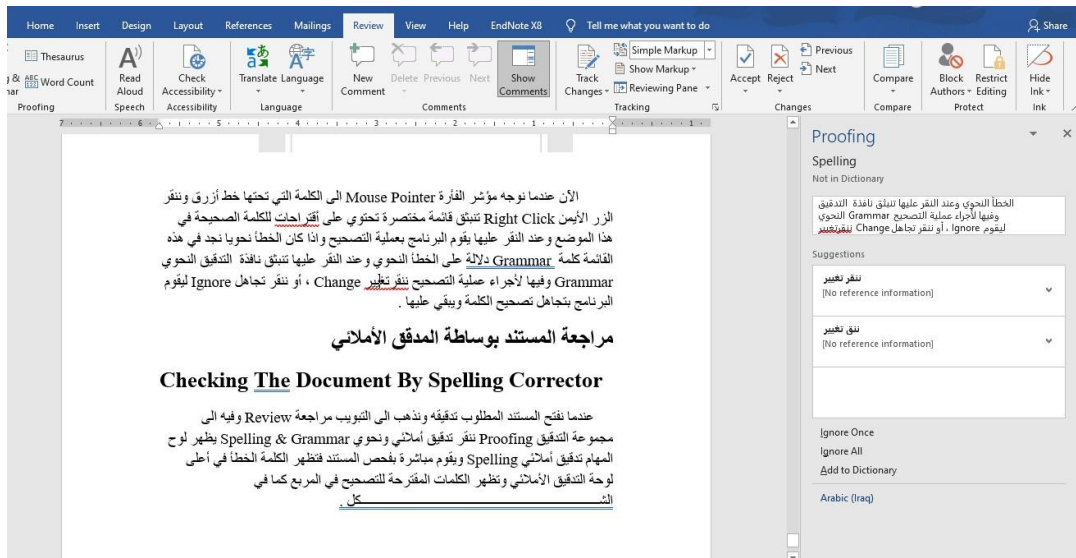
Home Insert Design Layout References Mailings Review View Help EndNote X8 Tell me what you want to do Share

Thesaurus
Word Count
Proofing
Read Aloud
Speech
Check Accessibility
Accessibility
Translate Language
Language
New Comment
Delete Previous Next
Show Comments
Comments
Track Changes
Simple Markup
Show Markup
Reviewing Pane
Tracking
Accept Reject
Previous
Next
Changes
Compare
Compare
Block Authors
Restrict Editing
Protect
Hide Ink
Ink

الآن عندما نوجه مؤشر الفأرة Mouse Pointer الى الكلمة التي تحتها خط أزرق وننقر الزر الأيمن Right Click تنبثق قائمة مختصرة تحتوي على أقتراحات للكلمة الصحيحة في هذا الموضع وعند النقر عليها يقوم البرنامج بعملية التصحيح واذا كان الخطأ نحويا نجد في هذه القائمة كلمة Grammar دلالة على الخطأ النحوي وعند النقر عليها تنبثق نافذة التدقيق النحوي Grammar وفيها لأجراء عملية التصحيح ننقر تغيير Change ، أو ننقر تجاهل Ignore ليقوم البرنامج بتجاهل تصحيح الكلمة ويبقى عليها .

مراجعة المستند بوساطة المدقق الأملائي

Checking The Document By Spelling Corrector

عندما نفتح المستند المطلوب تدقيقه ونذهب الى التبويب مراجعة Review وفيه الى مجموعة التدقيق Proofing ننقر تدقيق أملائي ونحوي Spelling & Grammar يظهر لوح المهام تدقيق أملائي Spelling ويقوم مباشرة بفحص المستند فتظهر الكلمة الخطأ في أعلى لوحة التدقيق الأملائي وتظهر الكلمات المقترحة للتصحيح في المربع كما في الشـــــــــــــكل .

Proofing
Spelling
Not in Dictionary
الخطأ النحوي وعند النقر عليها تنبثق نافذة التدقيق وفيها لأجراء عملية التصحيح Grammar النحوي ليقوم Ignore ، أو ننقر تجاهل Change ننقرتغيير
Suggestions
ننقر تغيير
[No reference information]
ننق تغيير
[No reference information]
Ignore Once
Ignore All
Add to Dictionary
Arabic (Iraq)